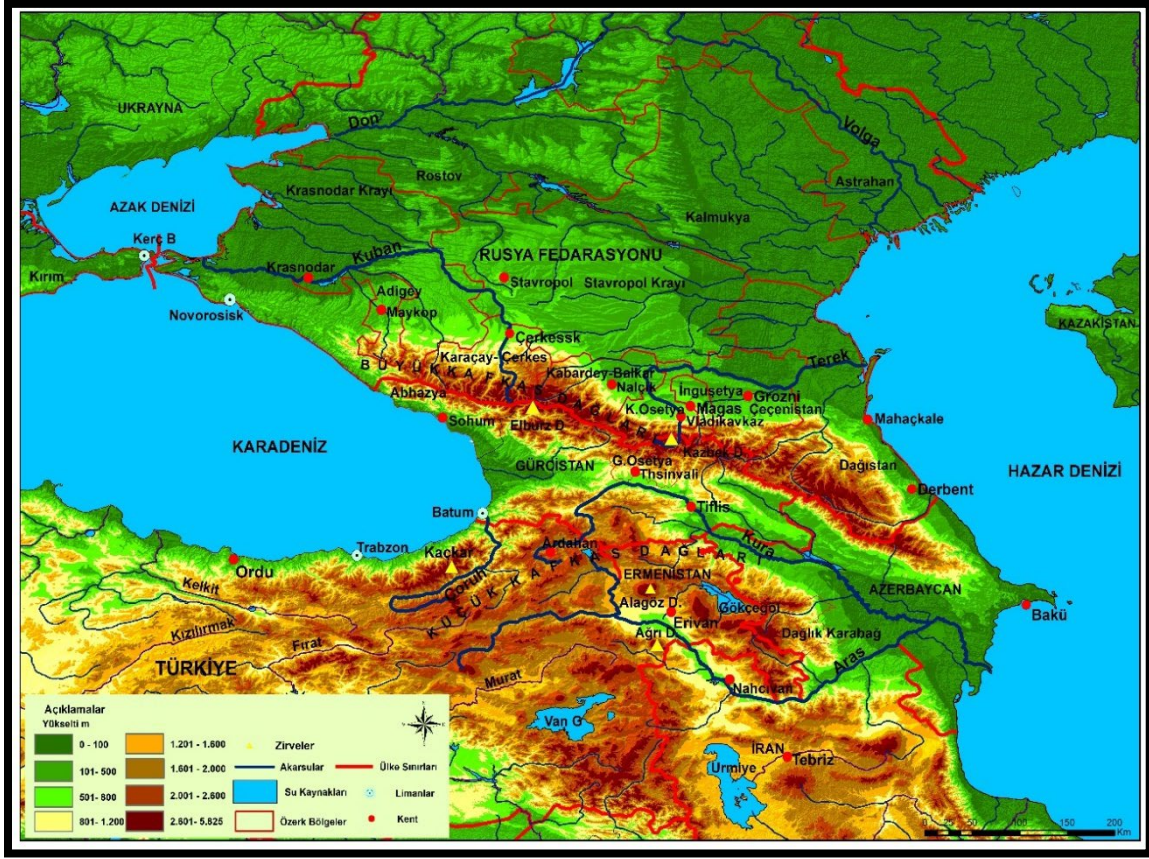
UKRAYNA
Don
Volga
Rostov
AZAK DENİZİ
Krasnodar Krayı
Astrahan
Kalmukya
Kerç B
RUSYA FEDARASYONU
Kırım
Krasnodar
Kuban
Stavropol
Stavropol Krayı
Adigey
Novorosisk
Maykop
KAZAKİSTAN
Çerkessk
Karaçay-Çerkes
B Ü Y Ü K K A F K A S D A Ğ L A R I
Kabardey-Balkar
Terek
Nalçik
İnguşetya
Grozni
Abhazya
K.Osetya
Magas
Çeçenistan
Elbruz D
Vladikavkaz
Mahaçkale
KARADENİZ
Sohum
Kazbek D.
GÜRCİSTAN
G.Osetya
Dağıstan
HAZAR DENİZİ
Thsinvali
Derbent
Batum
Tiflis
Trabzon
Kaçkar
Ardahan
K Ü Ç Ü K K A F K A S D A Ğ L A R I
Kura
Ordu
ERMENİSTAN
AZERBAYCAN
Çoruh
Alagöz D.
Kelkit
Gökçegöl
Bakü
Erivan
Kızılırmak
Dağlık Karabağ
Fırat
Ağrı D.
TÜRKİYE
Aras
Murat
Nahçıvan
Açıklamalar
Yükselti m
0 - 100
101- 500
501- 800
801- 1.200
1.201 - 1.600
1.601 - 2.000
2.001 - 2.600
2.601- 5.625
Zirveler
Akarsular
Ülke Sınırları
Su Kaynakları
Limanlar
Özerk Bölgeler
Kent
Van G
İRAN
Tebriz
Urmiye
25 50 100 150 200 Km